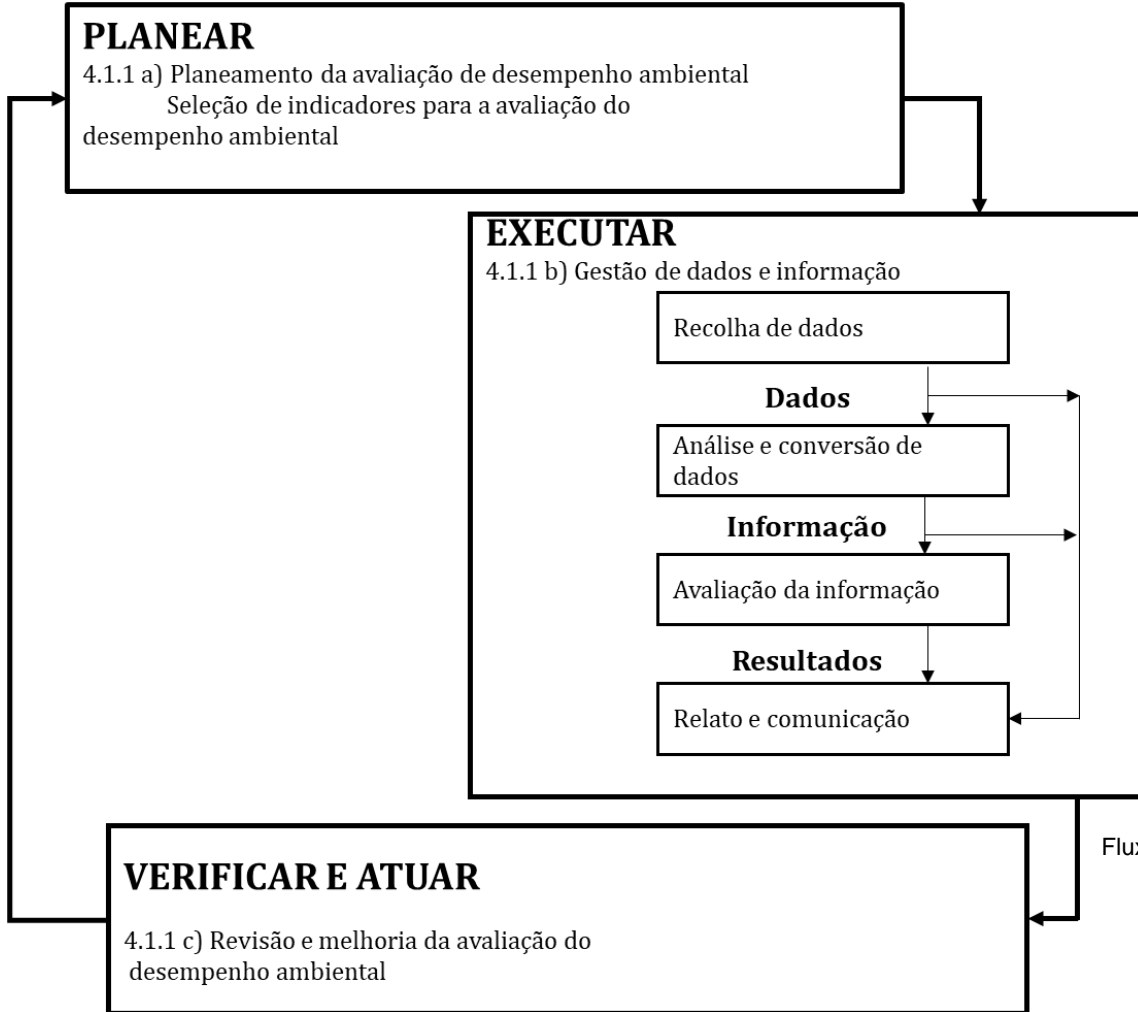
PLANEAR
4.1.1 a) Planeamento da avaliação de desempenho ambiental
Seleção de indicadores para a avaliação do desempenho ambiental

EXECUTAR
4.1.1 b) Gestão de dados e informação

Recolha de dados

Dados

Análise e conversão de dados

Informação

Avaliação da informação

Resultados

Relato e comunicação

Flux

VERIFICAR E ATUAR
4.1.1 c) Revisão e melhoria da avaliação do desempenho ambiental